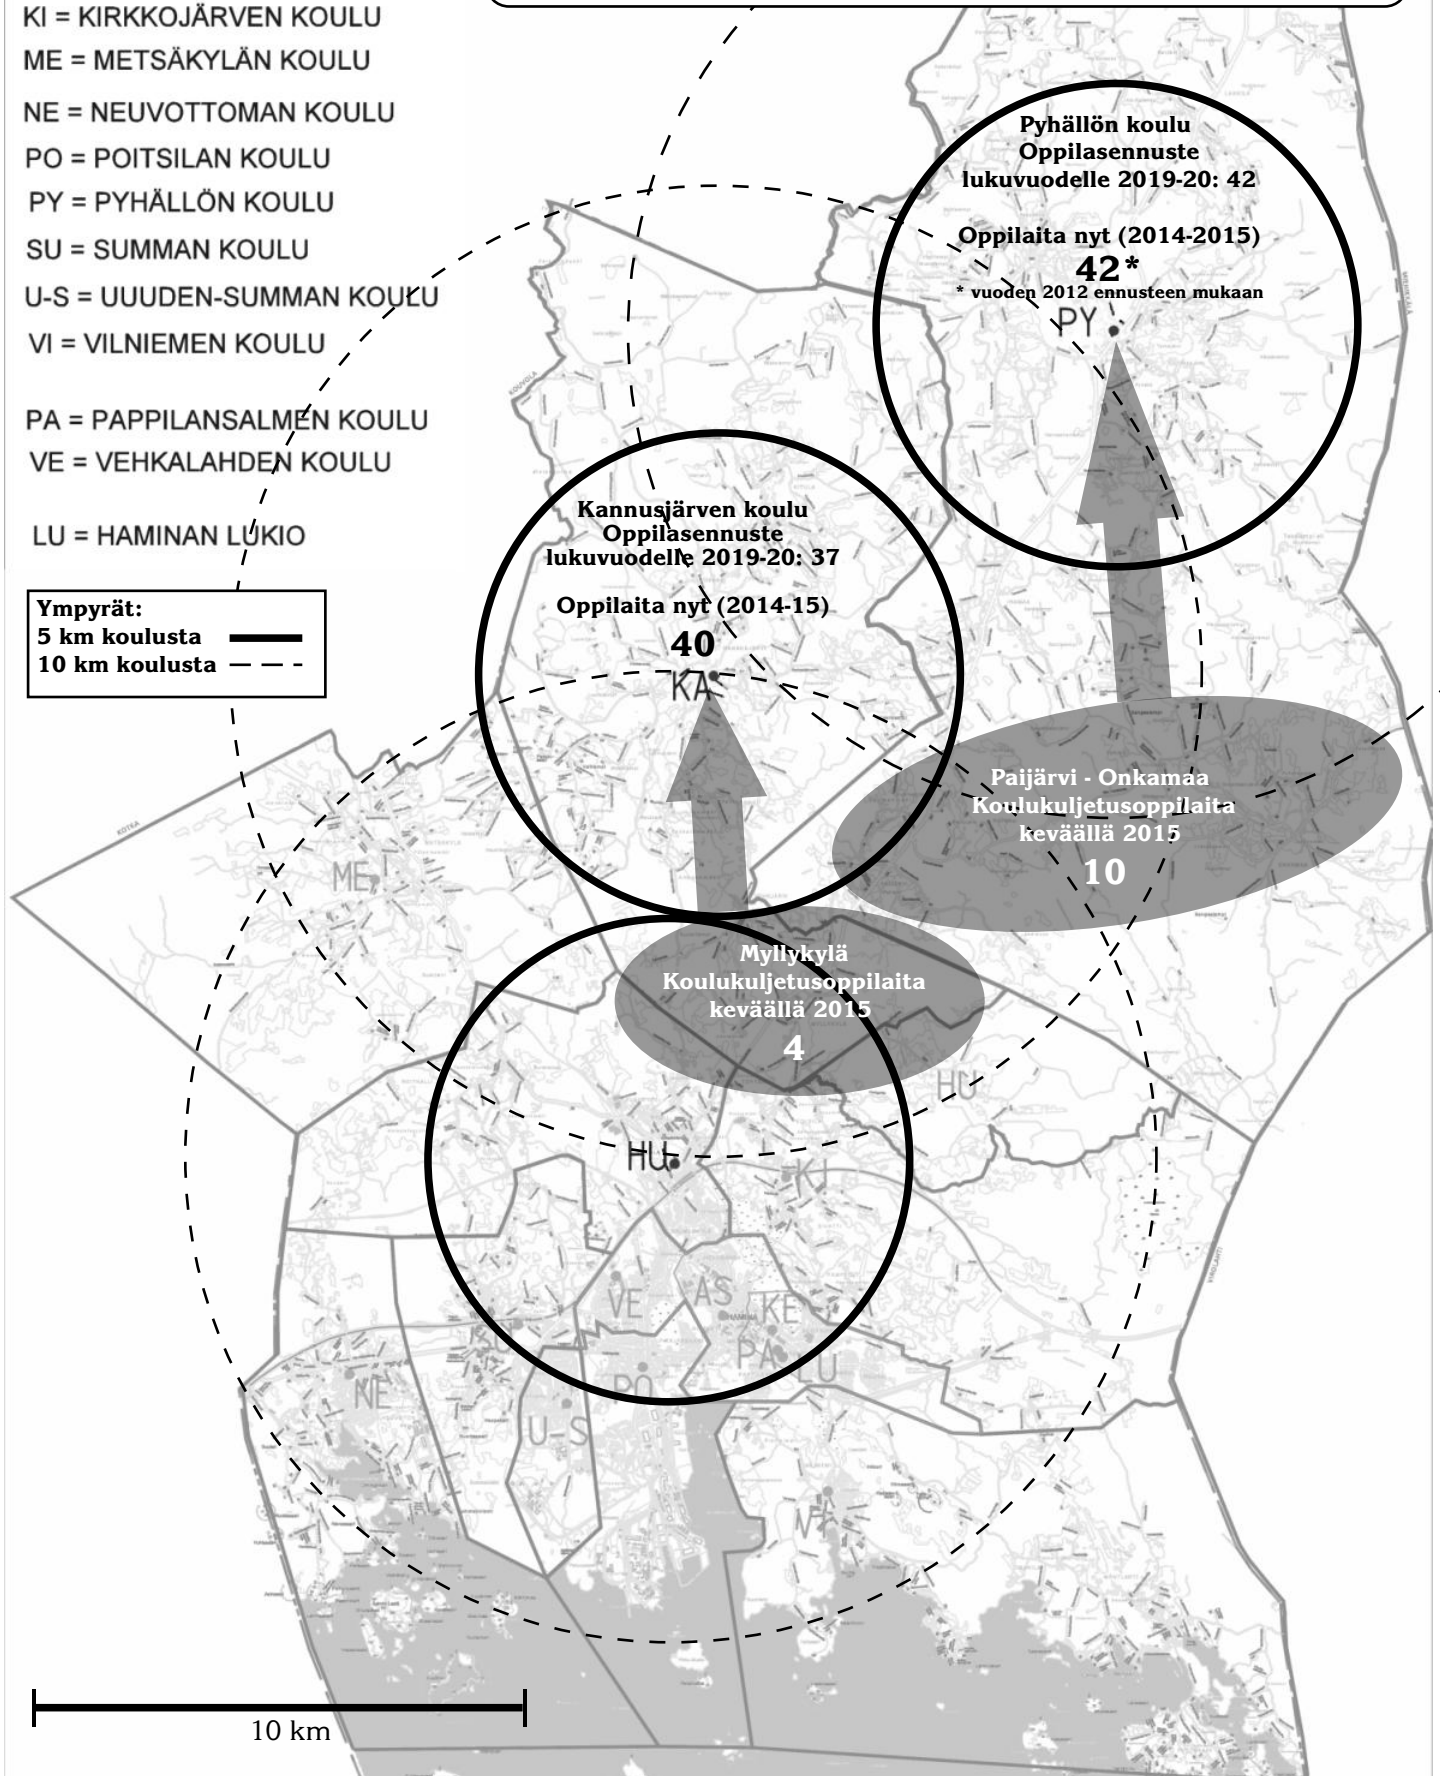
KI = KIRKKOJÄRVEN KOULU
ME = METSÄKYLÄN KOULU
NE = NEUVOTTOMAN KOULU
PO = POITSILAN KOULU
PY = PYHÄLLÖN KOULU
SU = SUMMAN KOULU
U-S = UUUDEN-SUMMAN KOULU
VI = VILNIEMEN KOULU

PA = PAPPILANSALMEN KOULU
VE = VEHKALAHDEN KOULU

LU = HAMINAN LUKIO

Ympyrät:
5 km koulusta
10 km koulusta

Pyhällön koulu
Oppilasennuste lukuvuodelle 2019-20: 42

Oppilaita nyt (2014-2015)
42*
* vuoden 2012 ennusteen mukaan

PY

Kannusjärven koulu
Oppilasennuste lukuvuodelle 2019-20: 37

Oppilaita nyt (2014-15)
40

KA

Paijärvi - Onkamaa
Koulukuljetusoppilaita keväällä 2015
10

ME

Myllykylä
Koulukuljetusoppilaita keväällä 2015
4

HU

HU

KI

VE

AS

KE

PA

LU

NE

PO

U-S

VA

10 km